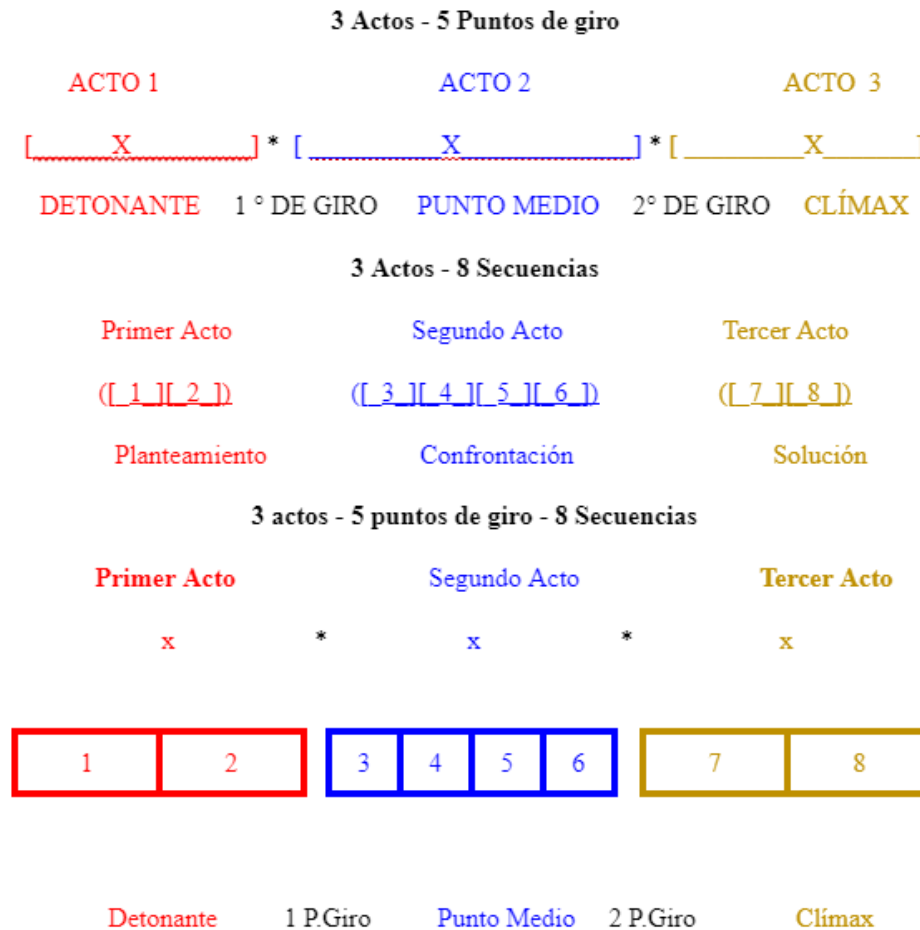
**3 Actos - 5 Puntos de giro**

ACTO 1 ACTO 2 ACTO 3

[______X__________] * [__________X______________] * [__________X________]

DETONANTE 1 ° DE GIRO PUNTO MEDIO 2° DE GIRO CLÍMAX

**3 Actos - 8 Secuencias**

Primer Acto Segundo Acto Tercer Acto

([_1_][_2_]) ([_3_][_4_][_5_][_6_]) ([_7_][_8_])

Planteamiento Confrontación Solución

**3 actos - 5 puntos de giro - 8 Secuencias**

**Primer Acto** Segundo Acto **Tercer Acto**

x * x * x

| 1 | 2 |
|---|---|

| 3 | 4 | 5 | 6 |
|---|---|---|---|

| 7 | 8 |
|---|---|

Detonante 1 P.Giro Punto Medio 2 P.Giro Clímax